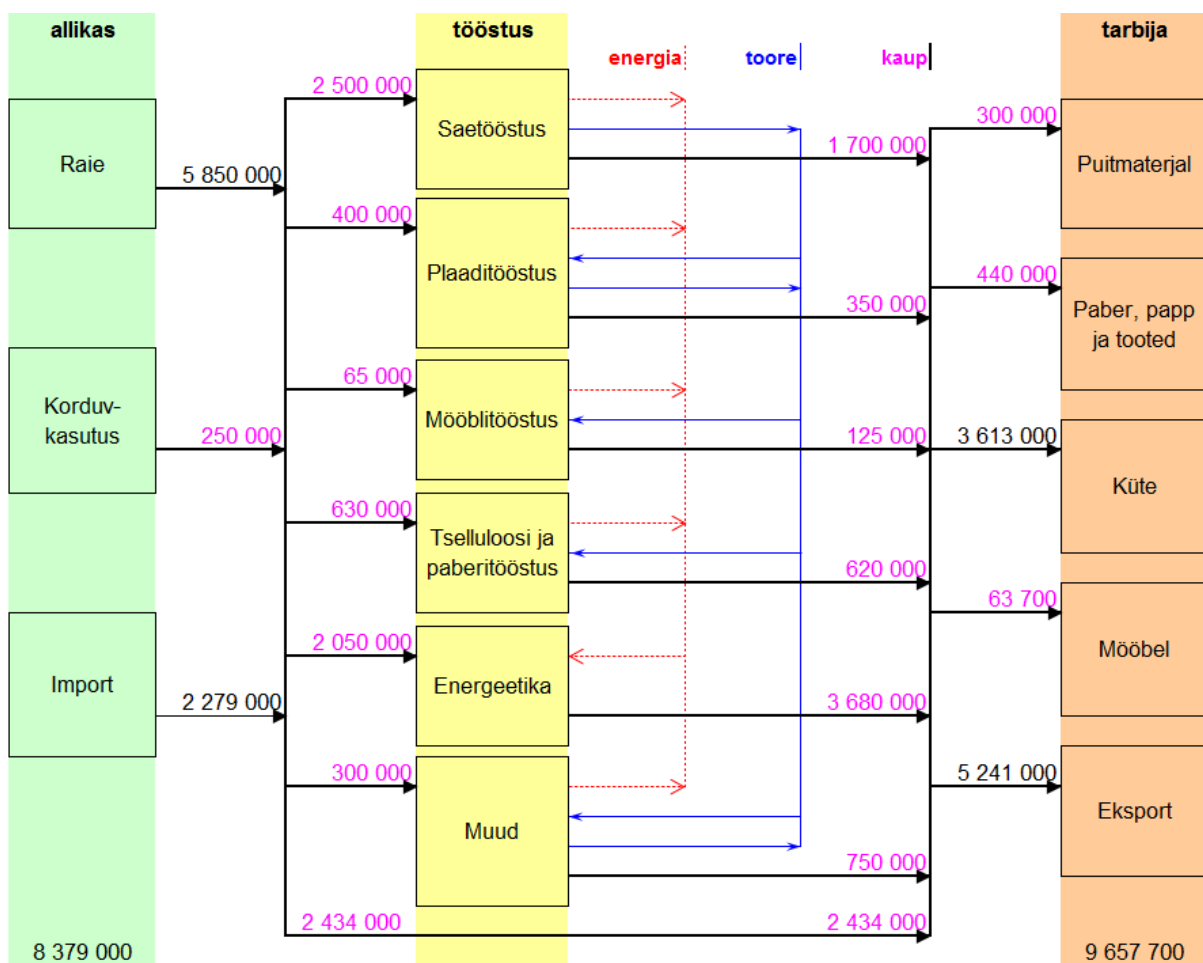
allikas

tööstus

energia

toore

kaup

tarbija

Raie

5 850 000

2 500 000

Saetööstus

1 700 000

300 000

Puitmaterjal

400 000

Plaaditööstus

350 000

440 000

Paber, papp ja tooted

Korduv-kasutus

250 000

65 000

Mööblitööstus

125 000

3 613 000

Küte

630 000

Tselluloosi ja paberitööstus

620 000

63 700

Mööbel

Import

2 279 000

2 050 000

Energeetika

3 680 000

300 000

Muud

750 000

5 241 000

Eksport

2 434 000

2 434 000

8 379 000

9 657 700